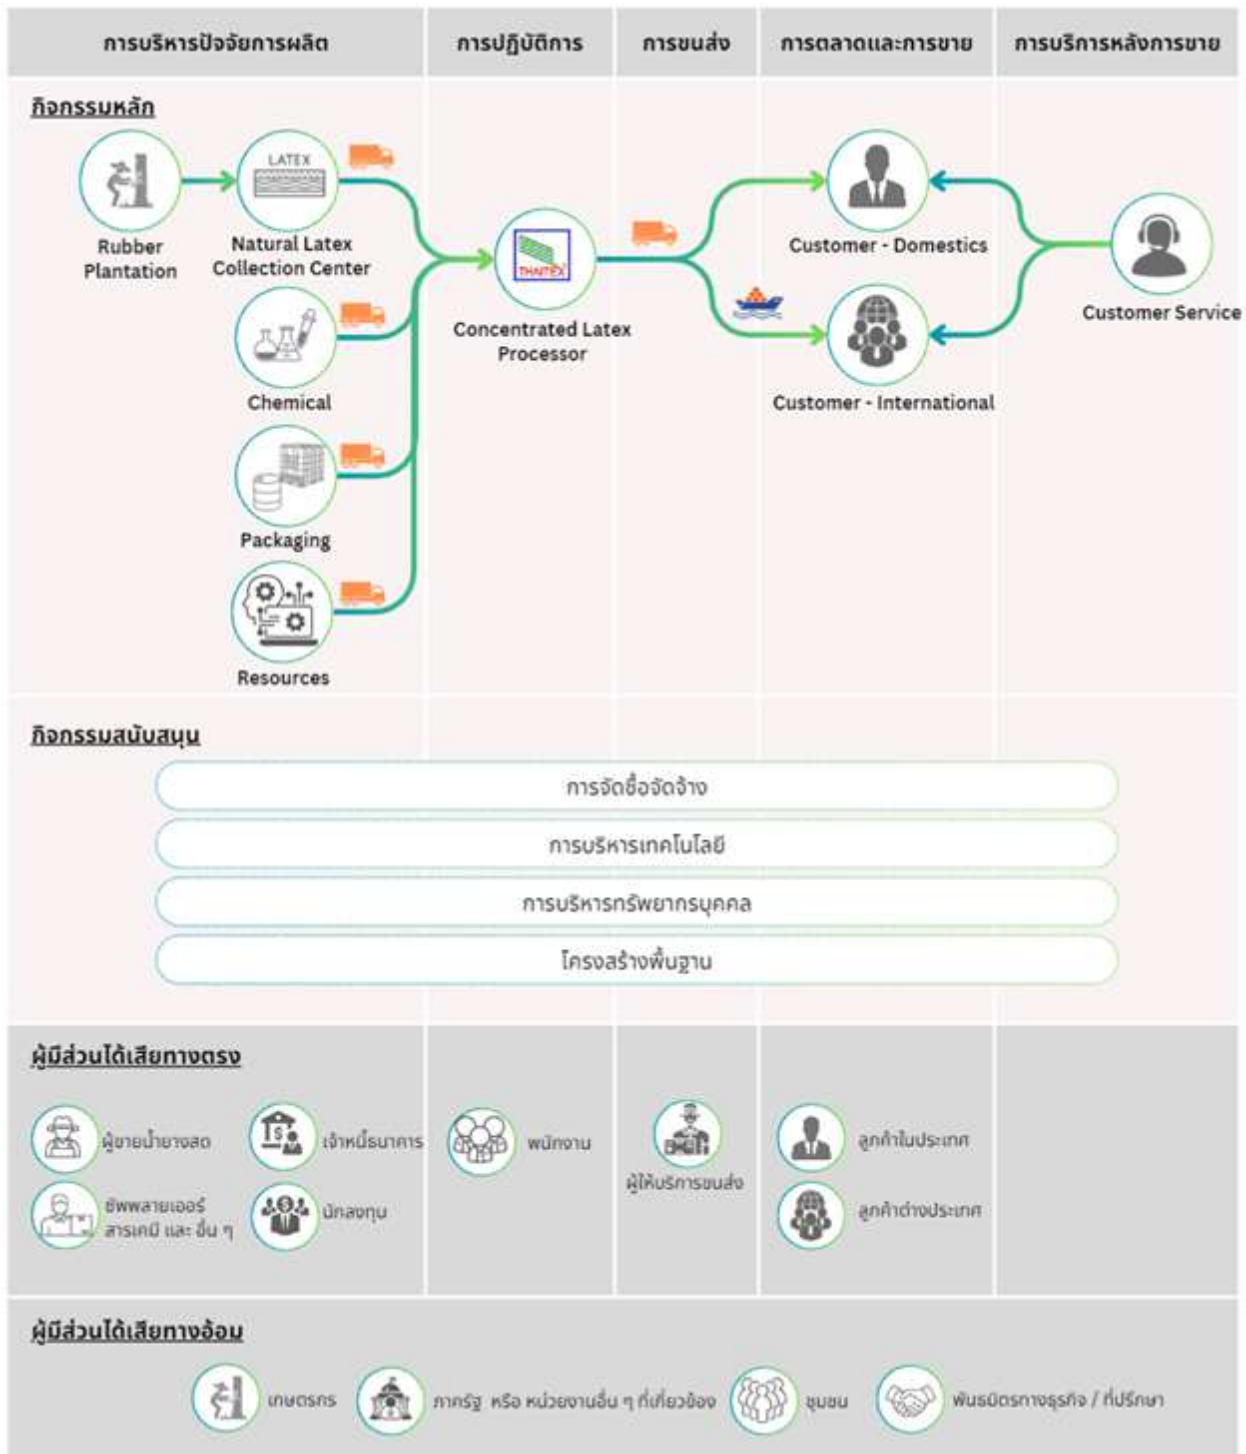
การบริหารปัจจัยการผลิต | การปฏิบัติการ | การขนส่ง | การตลาดและการขาย | การบริการหลังการขาย

กิจกรรมหลัก

Rubber Plantation

LATEX

Natural Latex Collection Center

Chemical

Packaging

Resources

THAITEX

Concentrated Latex Processor

Customer - Domestics

Customer - International

Customer Service

กิจกรรมสนับสนุน

การจัดซื้อจัดจ้าง

การบริหารเทคโนโลยี

การบริหารทรัพยากรบุคคล

โครงสร้างพื้นฐาน

ผู้มีส่วนได้เสียทางตรง

ผู้ขายน้ำยางสด

เจ้าหนี้ธนาคาร

ซัพพลายเออร์ สารเคมี และ อื่น ๆ

นักลงทุน

พนักงาน

ผู้ให้บริการขนส่ง

ลูกค้าในประเทศ

ลูกค้าต่างประเทศ

ผู้มีส่วนได้เสียทางอ้อม

เกษตรกร

ภาครัฐ หรือ หน่วยงานอื่น ๆ ที่เกี่ยวข้อง

ชุมชน

พันธมิตรทางธุรกิจ / ที่ปรึกษา